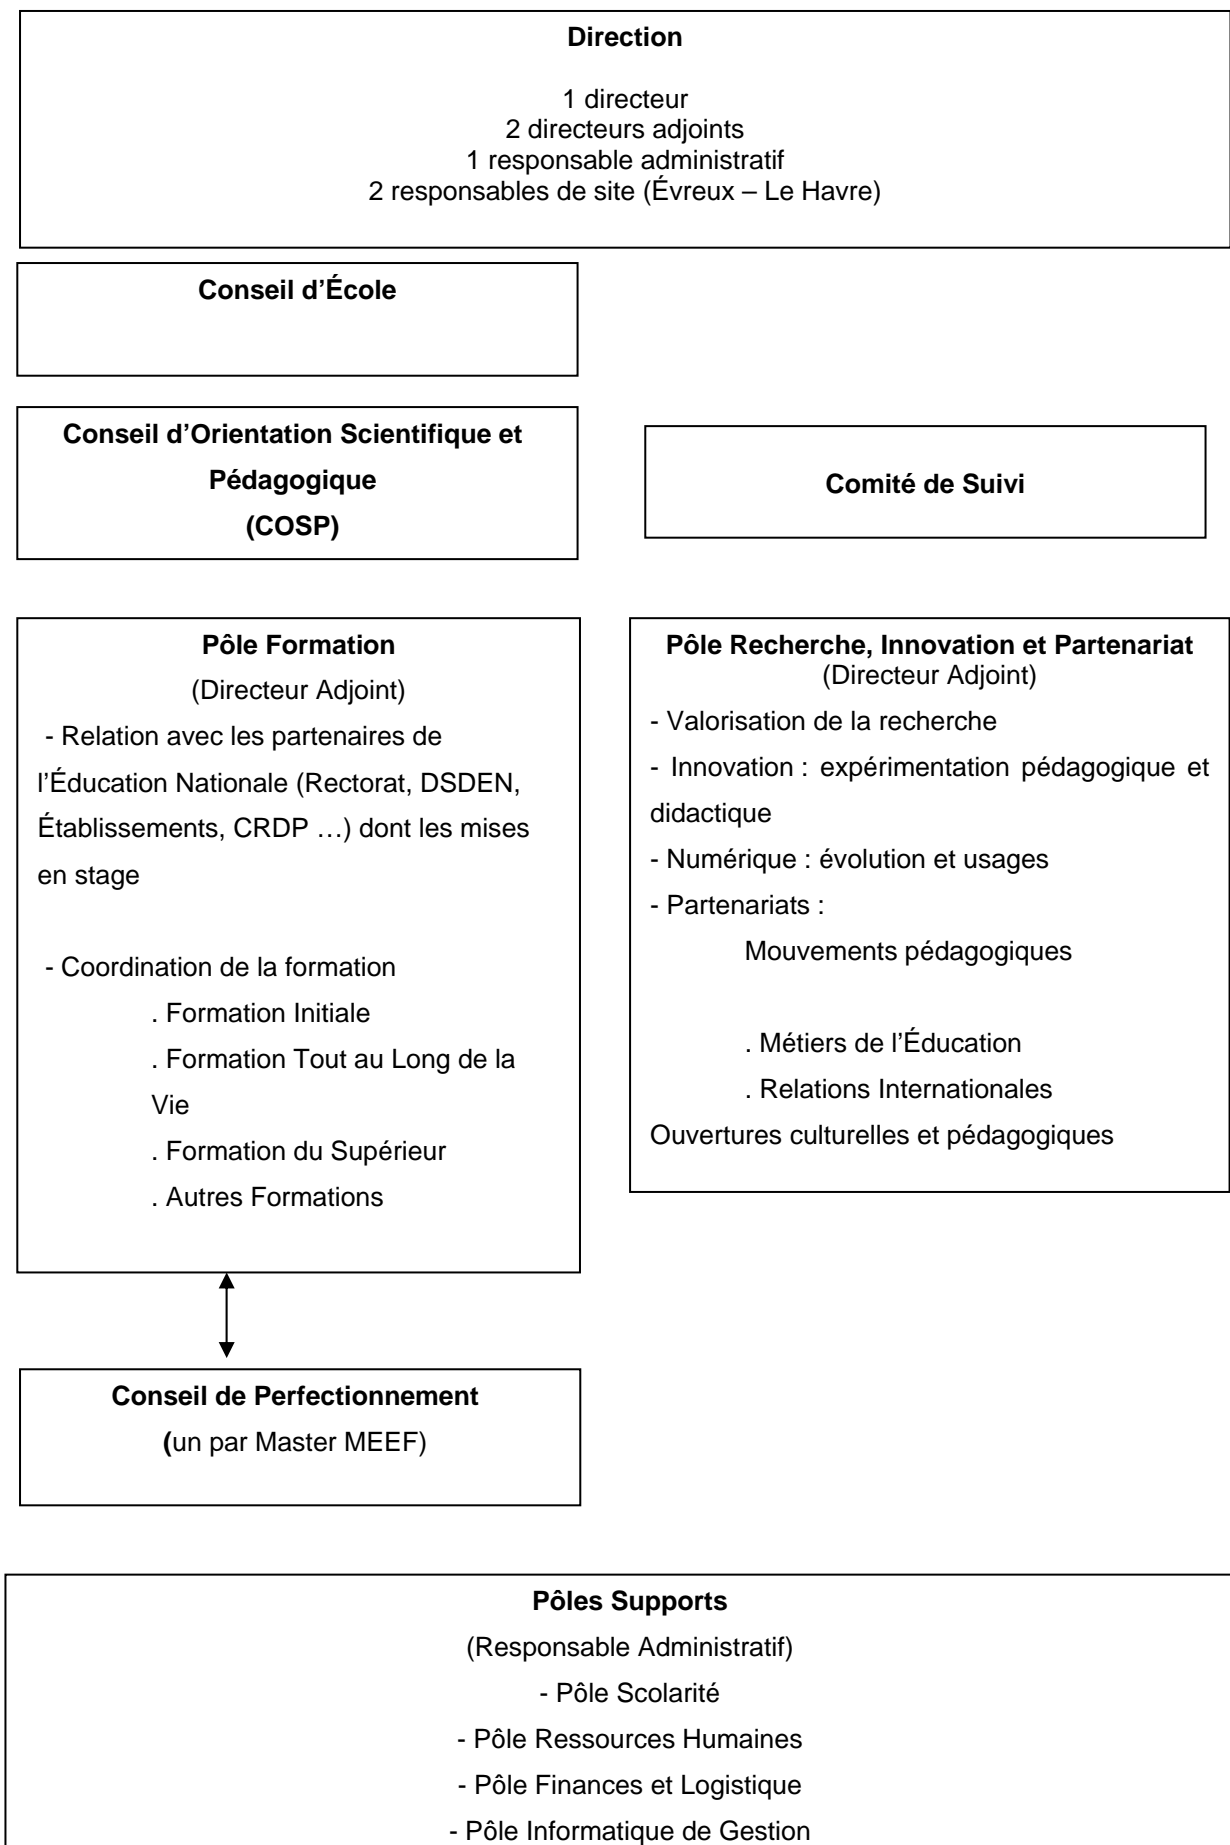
**Direction**

1 directeur
2 directeurs adjoints
1 responsable administratif
2 responsables de site (Évreux – Le Havre)

**Conseil d'École**

**Conseil d'Orientation Scientifique et Pédagogique (COSP)**

**Comité de Suivi**

**Pôle Formation**
(Directeur Adjoint)
- Relation avec les partenaires de l'Éducation Nationale (Rectorat, DSDEN, Établissements, CRDP …) dont les mises en stage

- Coordination de la formation
. Formation Initiale
. Formation Tout au Long de la Vie
. Formation du Supérieur
. Autres Formations

**Pôle Recherche, Innovation et Partenariat**
(Directeur Adjoint)
- Valorisation de la recherche
- Innovation : expérimentation pédagogique et didactique
- Numérique : évolution et usages
- Partenariats :
Mouvements pédagogiques

. Métiers de l'Éducation
. Relations Internationales
Ouvertures culturelles et pédagogiques

**Conseil de Perfectionnement**
**(**un par Master MEEF)

**Pôles Supports**
(Responsable Administratif)
- Pôle Scolarité
- Pôle Ressources Humaines
- Pôle Finances et Logistique
- Pôle Informatique de Gestion